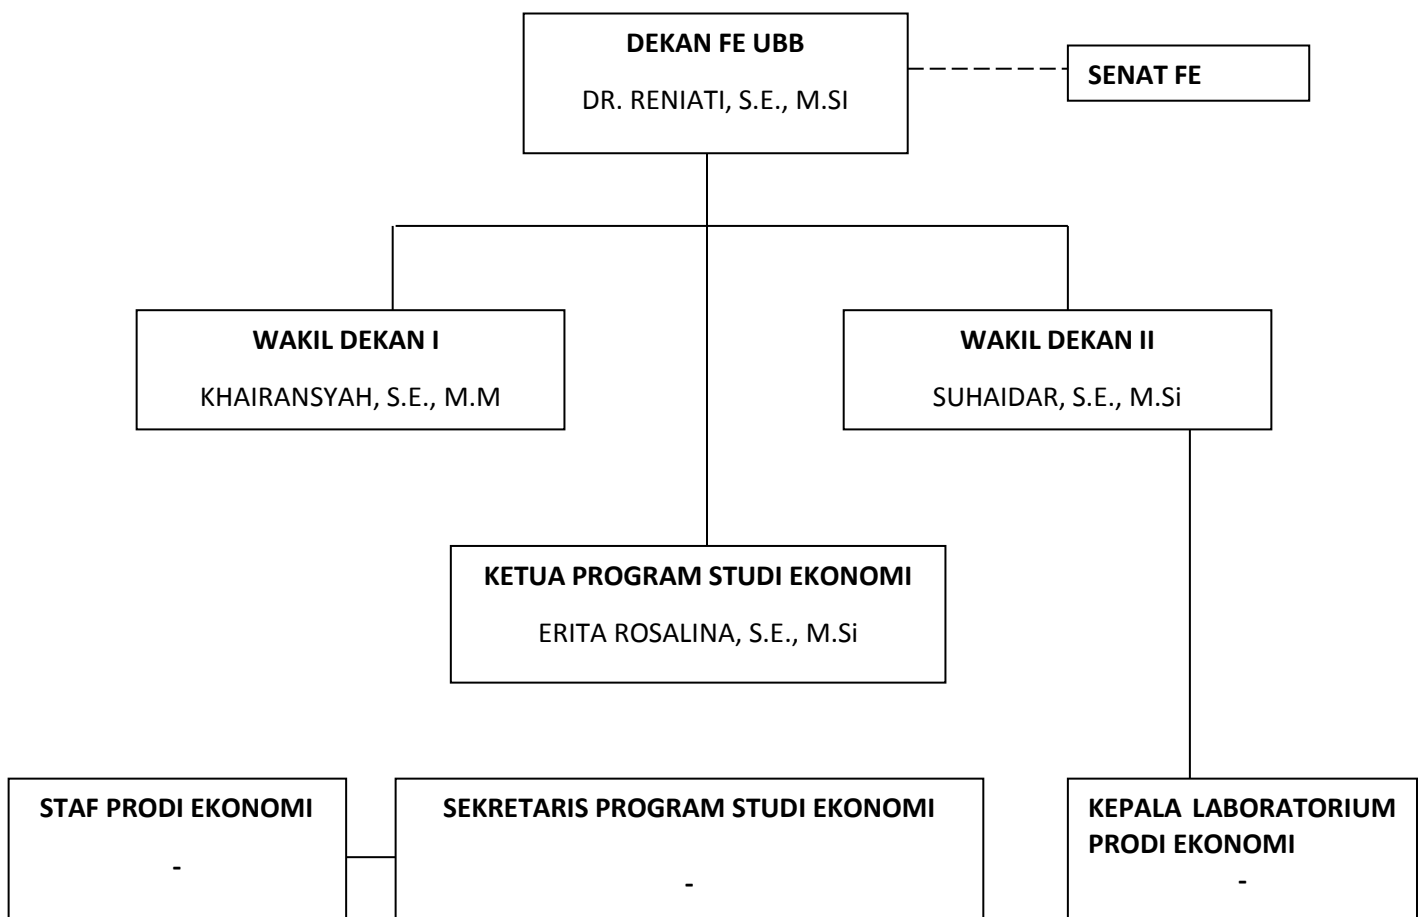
DEKAN FE UBB

DR. RENIATI, S.E., M.SI

SENAT FE

WAKIL DEKAN I

KHAIRANSYAH, S.E., M.M

WAKIL DEKAN II

SUHAIDAR, S.E., M.Si

KETUA PROGRAM STUDI EKONOMI

ERITA ROSALINA, S.E., M.Si

STAF PRODI EKONOMI

-

SEKRETARIS PROGRAM STUDI EKONOMI

-

KEPALA LABORATORIUM PRODI EKONOMI

-